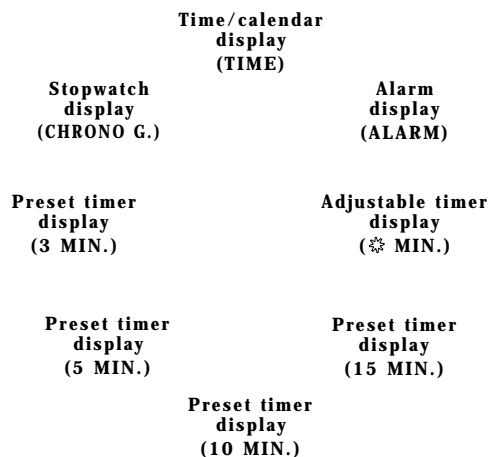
Time/calendar display (TIME)

Stopwatch display (CHRONO G.)

Alarm display (ALARM)

Preset timer display (3 MIN.)

Adjustable timer display (☼ MIN.)

Preset timer display (5 MIN.)

Preset timer display (15 MIN.)

Preset timer display (10 MIN.)